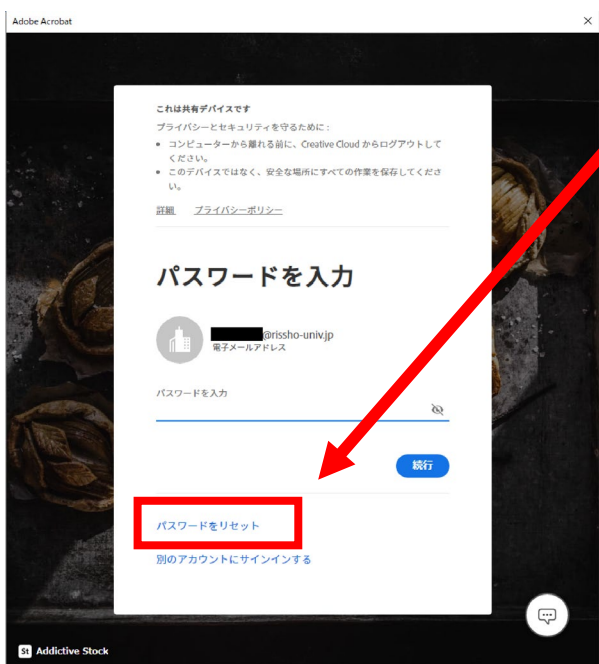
Adobe Acrobat

×

これは共有デバイスです

プライバシーとセキュリティを守るために：

• コンピューターから離れる前に、Creative Cloud からログアウトしてください。

• このデバイスではなく、安全な場所にすべての作業を保存してください。

詳細　プライバシーポリシー

パスワードを入力

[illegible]@rissho-univ.jp
電子メールアドレス

パスワードを入力

続行

パスワードをリセット

別のアカウントにサインインする

St Addictive Stock